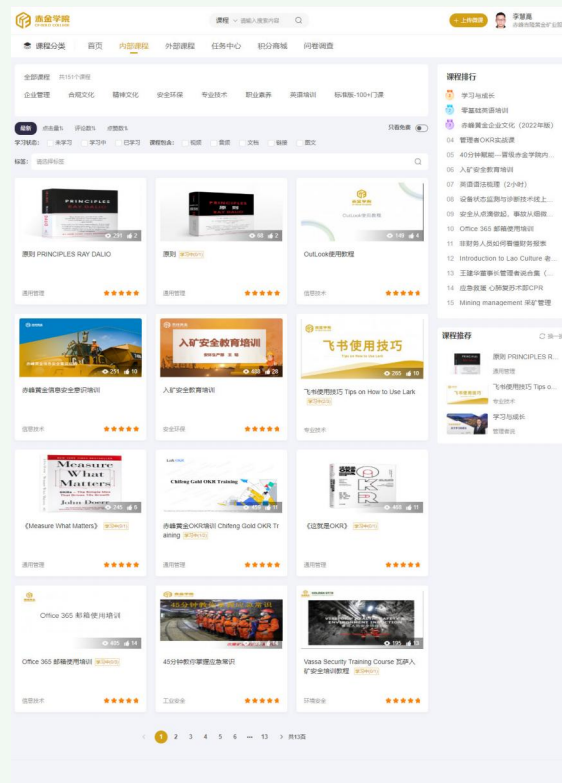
赤金学院

课程 请输入搜索内容

+ 上传资源 李慧
赤峰吉隆黄金矿业股

课程分类 首页 内部课程 外部课程 任务中心 积分商城 问卷调查

全部课程 共151个课程

企业管理 合规文化 精神文化 安全环保 专业技术 职业素养 英语培训 标准版-100+门课

最新 点击量 评论数 收藏数 只看免费

学习状态: 未学习 学习中 已学习 课程包含: 视频 音频 文档 链接 图文

标签: 请选择标签

PRINCIPLES
291 2
原则 PRINCIPLES RAY DALIO
通用管理

48 2
原则
通用管理

OutLook使用教程
149 4
OutLook使用教程
信息技术

251 10
赤峰黄金信息安全意识培训
信息技术

入矿安全教育培训
433 28
入矿安全教育培训
安全环保

飞书使用技巧
265 10
飞书使用技巧 Tips on How to Use Lark
专业技术

Measure What Matters John Doerr
245 6
《Measure What Matters》
通用管理

Chifeng Gold OKR Training
185 11
赤峰黄金OKR培训 Chifeng Gold OKR Training
通用管理

这就是OKR
448 11
《这就是OKR》
通用管理

Office 365 邮箱使用培训
405 14
Office 365 邮箱使用培训
信息技术

45分钟教你掌握应急常识
45分钟教你掌握应急常识
工业安全

195 8
Vassa Security Training Course 瓦萨入矿安全培训教程
环境安全

1 2 3 4 5 6 ... 13 > 共13页

课程排行
学习与成长
零基础英语培训
赤峰黄金企业文化（2022年版）
04 管理者OKR实战课
05 40分钟帮助---营造赤金学院内...
06 入矿安全教育培训
07 英语语法梳理（2小时）
08 设备状态监测与诊断技术线上...
09 安全从点滴做起，事故从细微...
10 Office 365 邮箱使用培训
11 非财务人员如何看懂财务报表
12 Introduction to Lao Culture 老...
13 王建华董事长管理者说会集（...
14 应急救援 心肺复苏术即CPR
15 Mining management 采矿管理

课程推荐 换一换
原则 PRINCIPLES R...
通用管理
飞书使用技巧 Tips o...
专业技术
学习与成长
管理者说